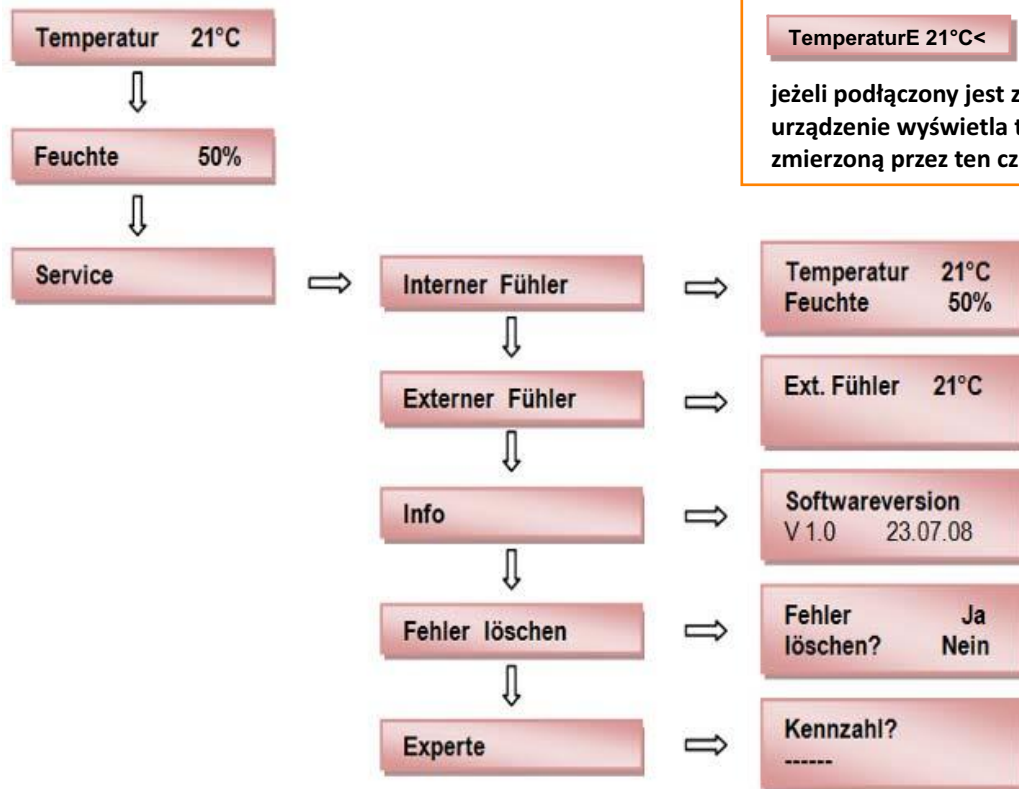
Temperatur 21°C

Feuchte 50%

Service

TemperaturE 21°C<

jeżeli podłączony jest z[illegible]
urządzenie wyświetla t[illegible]
zmierzoną przez ten cz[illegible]

Interner Fühler

Temperatur 21°C
Feuchte 50%

Externer Fühler

Ext. Fühler 21°C

Info

Softwareversion
V 1.0 23.07.08

Fehler löschen

Fehler Ja
löschen? Nein

Experte

Kennzahl?
------